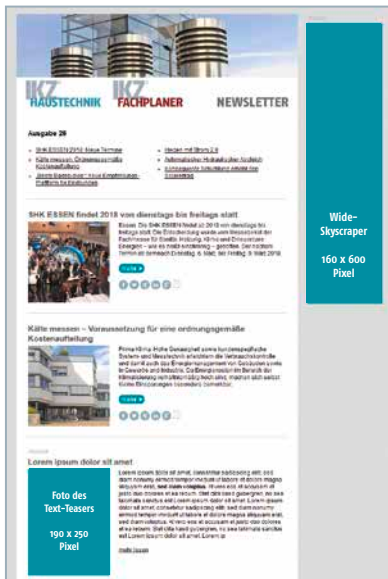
IKZ HAUSTECHNIK IKZ FACHPLANER NEWSLETTER

Ausgabe 28

SHK ESSEN 2018: Neue Termine
Kälte messen: Ordnungsgemäße Kostenaufteilung
Jörg's Bademöbel: Neue Ergänzungen Plattform für Badkunden
Heizen mit Strom 2.0
Automatischer Hydraulischer Abgleich
Anzeigepflicht Schornstein Abluft bei Erdarbeiten

SHK ESSEN findet 2018 von dienstags bis freitags statt

Essen. Die SHK ESSEN findet ab 2018 von dienstags bis freitags statt. Die Entscheidung wurde vom Messebeirat der Fachmesse für Sanitär, Heizung, Klima und Erneuerbare Energien – wie es heißt einstimmig – getroffen. Der nächste Termin ist demnach Dienstag, 6. März, bis Freitag, 9. März 2018.

mehr

Kälte messen – Voraussetzung für eine ordnungsgemäße Kostenaufteilung

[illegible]

mehr

Lorem ipsum dolor sit amet

Lorem ipsum dolor sit amet, consetetur sadipscing elitr, sed diam nonumy eirmod tempor invidunt ut labore et dolore magna aliquyam erat, sed diam voluptua. At vero eos et accusam et justo duo dolores et ea rebum. Stet clita kasd gubergren, no sea takimata sanctus est Lorem ipsum dolor sit amet. Lorem ipsum dolor sit amet, consetetur sadipscing elitr, sed diam nonumy eirmod tempor invidunt ut labore et dolore magna aliquyam erat, sed diam voluptua. At vero eos et accusam et justo duo dolores et ea rebum. Stet clita kasd gubergren, no sea takimata sanctus est Lorem ipsum dolor sit amet. Lorem ip

mehr lesen

Foto des Text-Teasers

190 x 250 Pixel

Wide-Skyscraper

160 x 600 Pixel